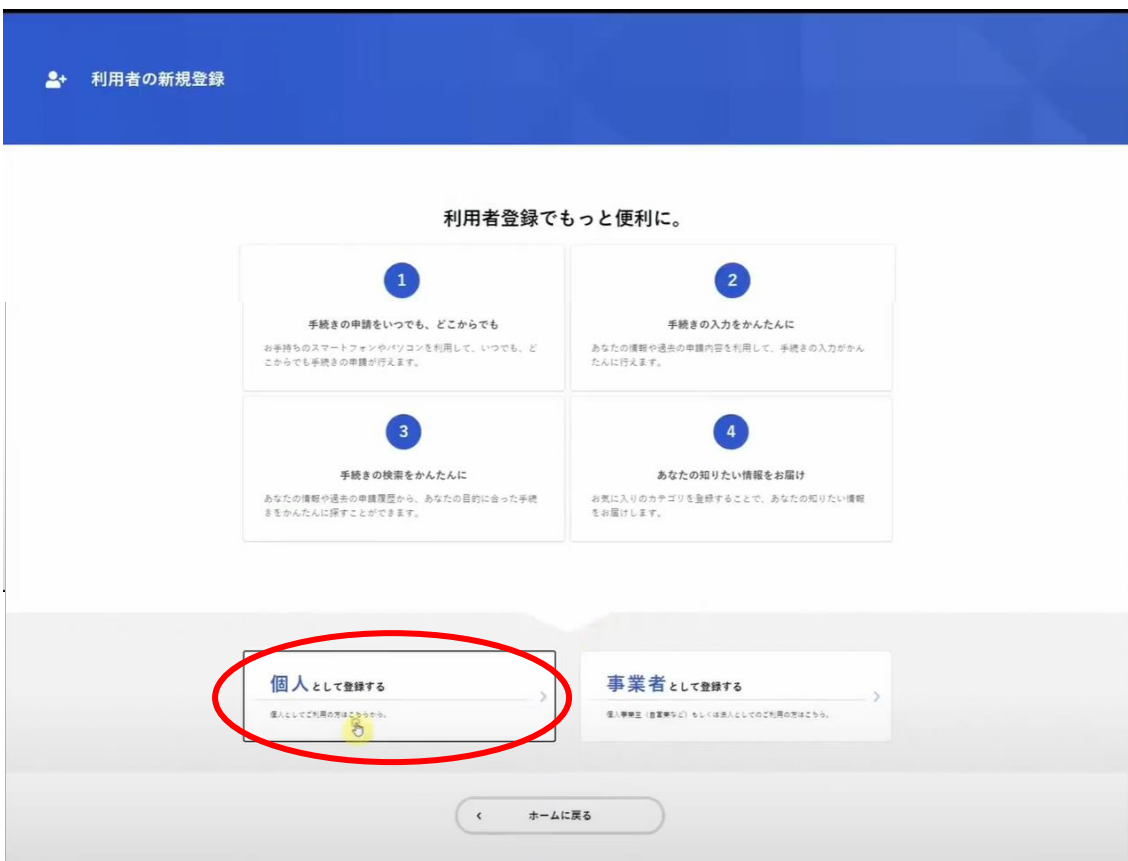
利用者の新規登録

利用者登録でもっと便利に。

1

手続きの申請をいつでも、どこからでも

お手持ちのスマートフォンやパソコンを利用して、いつでも、どこからでも手続きの申請が行えます。

2

手続きの入力をかんたんに

あなたの情報や過去の申請内容を利用して、手続きの入力がかんたんに行えます。

3

手続きの検索をかんたんに

あなたの情報や過去の申請履歴から、あなたの目的に合った手続きをかんたんに探すことができます。

4

あなたの知りたい情報をお届け

お気に入りのカテゴリを登録することで、あなたの知りたい情報をお届けします。

個人として登録する

個人としてご利用の方はこちらから。

事業者として登録する

個人事業主（自営業など）もしくは法人としてのご利用の方はこちら。

ホームに戻る